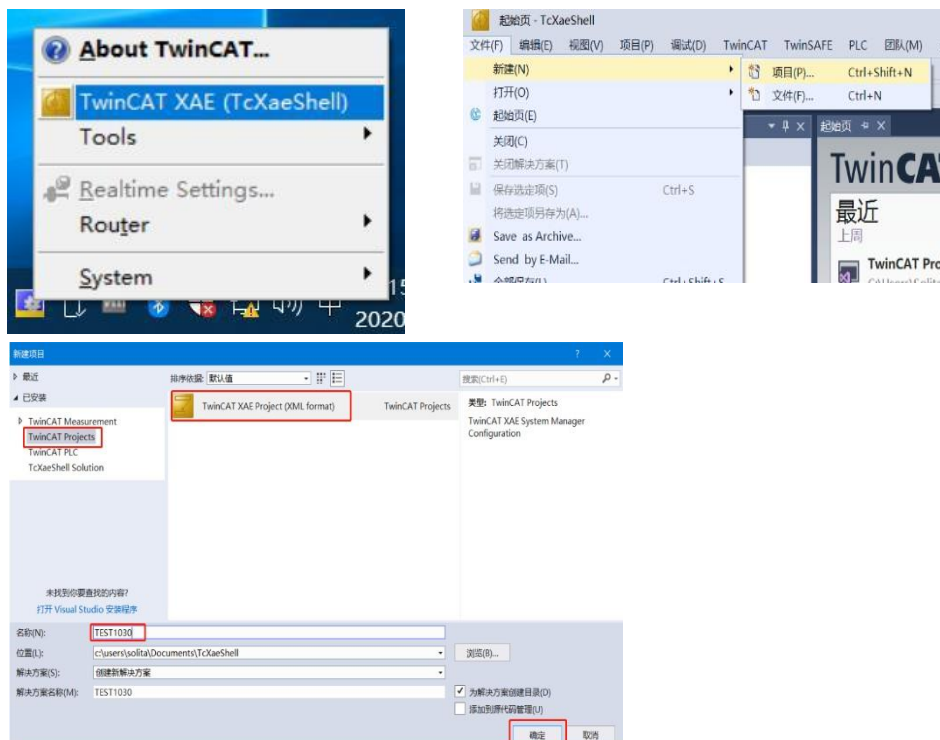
About TwinCAT...
TwinCAT XAE (TcXaeShell)
Tools
Realtime Settings...
Router
System
15
2020

起始页 - TcXaeShell
文件(F) 编辑(E) 视图(V) 项目(P) 调试(D) TwinCAT TwinSAFE PLC 团队(M)
新建(N)
项目(P)... Ctrl+Shift+N
文件(F)... Ctrl+N
打开(O)
起始页(E)
关闭(C)
关闭解决方案(T)
保存选定项(S) Ctrl+S
将选定项另存为(A)...
Save as Archive...
Send by E-Mail...
起始页
TwinCAT
最近
上周
TwinCAT Pro

新建项目
? ×
▷ 最近
◢ 已安装
▷ TwinCAT Measurement
TwinCAT Projects
TwinCAT PLC
TcXaeShell Solution
排序依据: 默认值
TwinCAT XAE Project (XML format)
TwinCAT Projects
搜索(Ctrl+E)
类型: TwinCAT Projects
TwinCAT XAE System Manager Configuration
未找到你要查找的内容?
打开 Visual Studio 安装程序
名称(N): TEST1030
位置(L): c:\users\solita\Documents\TcXaeShell
浏览(B)...
解决方案(S): 创建新解决方案
解决方案名称(M): TEST1030
为解决方案创建目录(D)
添加到源代码管理(U)
确定
取消